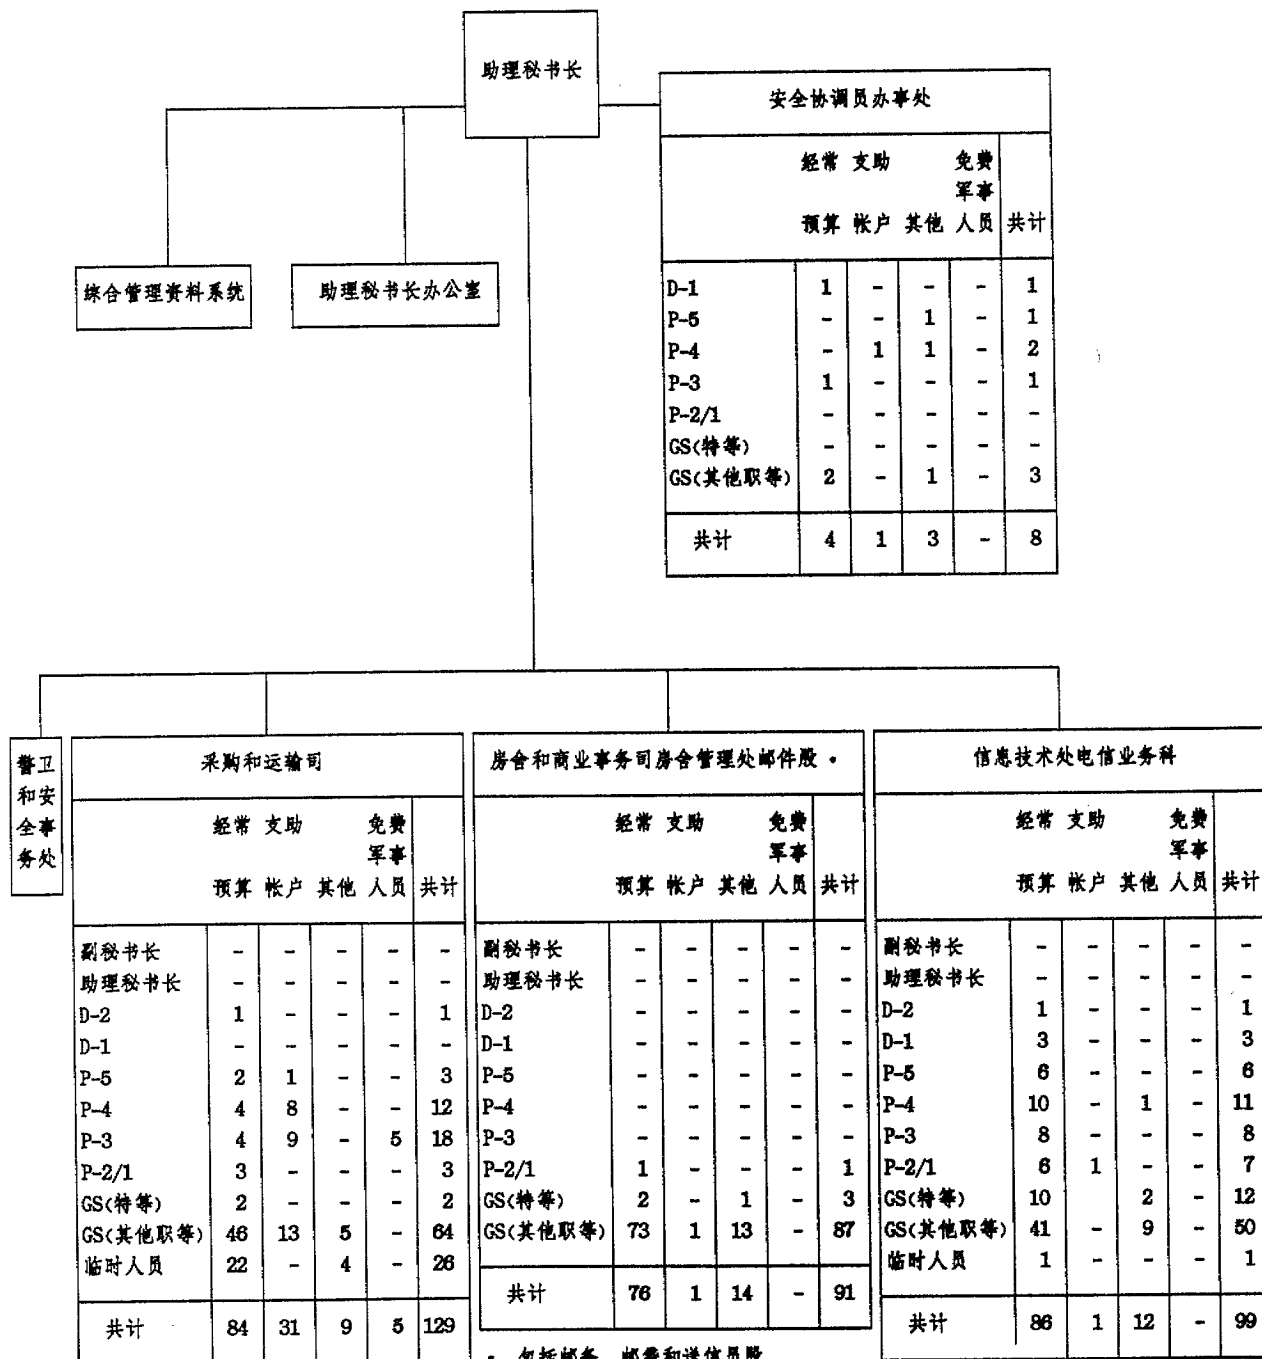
助理秘书长

综合管理资料系统

助理秘书长办公室

安全协调员办事处

|  | 经常预算 | 支助帐户 | 其他 | 免费军事人员 | 共计 |
|---|---|---|---|---|---|
| D-1 | 1 | - | - | - | 1 |
| P-5 | - | - | 1 | - | 1 |
| P-4 | - | 1 | 1 | - | 2 |
| P-3 | 1 | - | - | - | 1 |
| P-2/1 | - | - | - | - | - |
| GS(特等) | - | - | - | - | - |
| GS(其他职等) | 2 | - | 1 | - | 3 |
| 共计 | 4 | 1 | 3 | - | 8 |

警卫和安全事务处

采购和运输司

|  | 经常预算 | 支助帐户 | 其他 | 免费军事人员 | 共计 |
|---|---|---|---|---|---|
| 副秘书长 | - | - | - | - | - |
| 助理秘书长 | - | - | - | - | - |
| D-2 | 1 | - | - | - | 1 |
| D-1 | - | - | - | - | - |
| P-5 | 2 | 1 | - | - | 3 |
| P-4 | 4 | 8 | - | - | 12 |
| P-3 | 4 | 9 | - | 5 | 18 |
| P-2/1 | 3 | - | - | - | 3 |
| GS(特等) | 2 | - | - | - | 2 |
| GS(其他职等) | 46 | 13 | 5 | - | 64 |
| 临时人员 | 22 | - | 4 | - | 26 |
| 共计 | 84 | 31 | 9 | 5 | 129 |

房舍和商业事务司房舍管理处邮件股 *

|  | 经常预算 | 支助帐户 | 其他 | 免费军事人员 | 共计 |
|---|---|---|---|---|---|
| 副秘书长 | - | - | - | - | - |
| 助理秘书长 | - | - | - | - | - |
| D-2 | - | - | - | - | - |
| D-1 | - | - | - | - | - |
| P-5 | - | - | - | - | - |
| P-4 | - | - | - | - | - |
| P-3 | - | - | - | - | - |
| P-2/1 | 1 | - | - | - | 1 |
| GS(特等) | 2 | - | 1 | - | 3 |
| GS(其他职等) | 73 | 1 | 13 | - | 87 |
| 共计 | 76 | 1 | 14 | - | 91 |

* 包括邮务、邮费和送信员股

信息技术处电信业务科

|  | 经常预算 | 支助帐户 | 其他 | 免费军事人员 | 共计 |
|---|---|---|---|---|---|
| 副秘书长 | - | - | - | - | - |
| 助理秘书长 | - | - | - | - | - |
| D-2 | 1 | - | - | - | 1 |
| D-1 | 3 | - | - | - | 3 |
| P-5 | 6 | - | - | - | 6 |
| P-4 | 10 | - | 1 | - | 11 |
| P-3 | 8 | - | - | - | 8 |
| P-2/1 | 6 | 1 | - | - | 7 |
| GS(特等) | 10 | | 2 | - | 12 |
| GS(其他职等) | 41 | - | 9 | - | 50 |
| 临时人员 | 1 | - | - | - | 1 |
| 共计 | 86 | 1 | 12 | - | 99 |